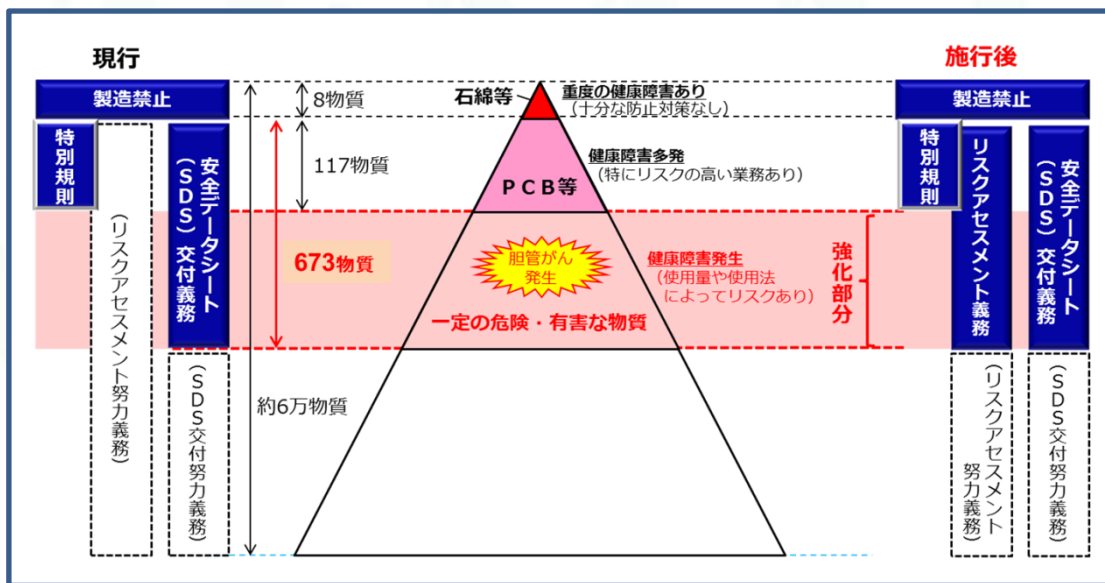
現行

施行後

製造禁止

8物質

石綿等

重度の健康障害あり
（十分な防止対策なし）

製造禁止

特別規則

（リスクアセスメント努力義務）

安全データシート（SDS）交付義務

117物質

PCB等

健康障害多発
（特にリスクの高い業務あり）

特別規則

リスクアセスメント義務

安全データシート（SDS）交付義務

673物質

胆管がん発生

健康障害発生
（使用量や使用法によってリスクあり）

強化部分

一定の危険・有害な物質

（SDS交付努力義務）

約6万物質

（リスクアセスメント努力義務）

（SDS交付努力義務）